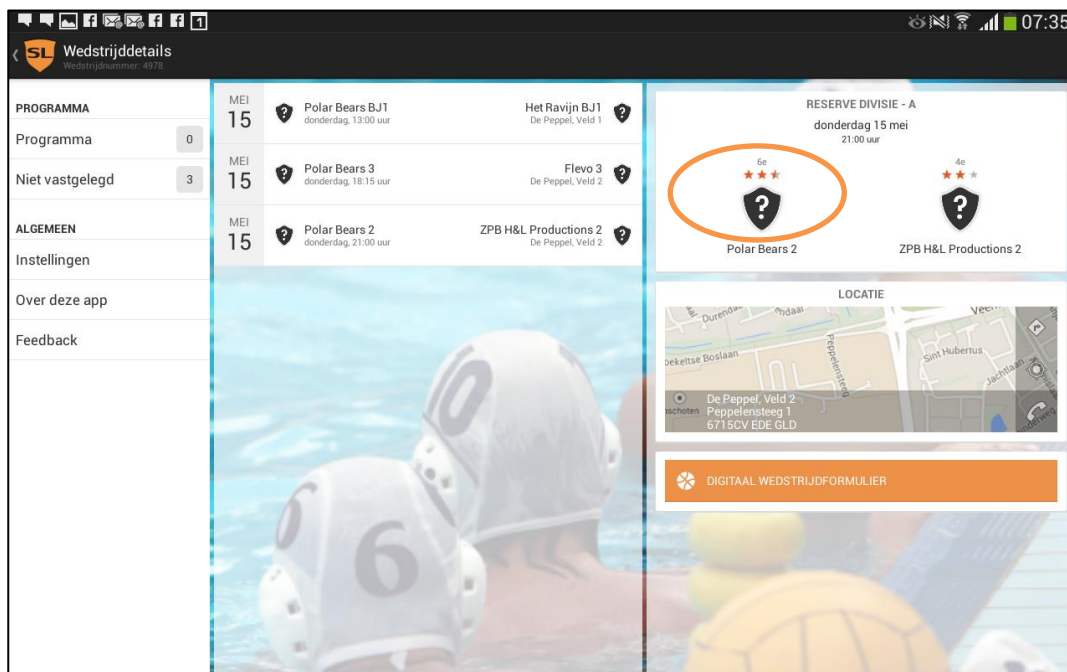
07:35

SL Wedstrijddetails
Wedstrijdnummer: 4978

PROGRAMMA
Programma 0
Niet vastgelegd 3

ALGEMEEN
Instellingen
Over deze app
Feedback

MEI 15 Polar Bears BJ1 donderdag, 13:00 uur Het Ravijn BJ1 De Peppel, Veld 1
MEI 15 Polar Bears 3 donderdag, 18:15 uur Flevo 3 De Peppel, Veld 2
MEI 15 Polar Bears 2 donderdag, 21:00 uur ZPB H&L Productions 2 De Peppel, Veld 2

RESERVE DIVISIE - A
donderdag 15 mei
21:00 uur
6e
Polar Bears 2
4e
ZPB H&L Productions 2

LOCATIE
Durendaal
Dekeltse Boslaan
Peppelensteeg
Sint Hubertus
Jachtlaan
De Peppel, Veld 2
Peppelensteeg 1
6715CV EDE GLD

DIGITAAL WEDSTRIJDFORMULIER